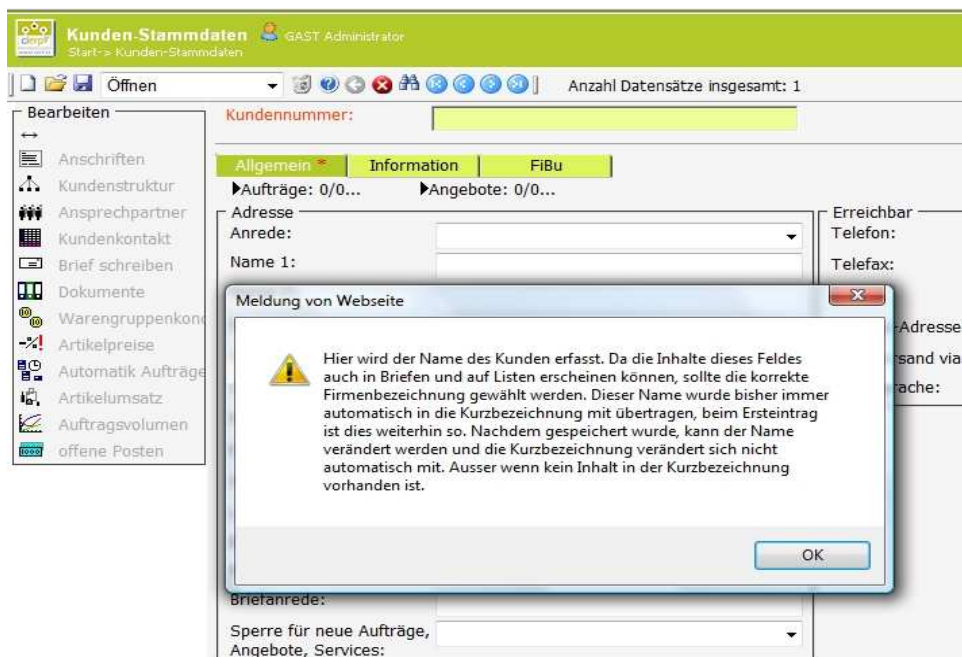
Kunden-Stammdaten GAST Administrator
Start-> Kunden-Stammdaten

Öffnen
Anzahl Datensätze insgesamt: 1

Bearbeiten
↔
Anschriften
Kundenstruktur
Ansprechpartner
Kundenkontakt
Brief schreiben
Dokumente
Warengruppenkon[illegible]
Artikelpreise
Automatik Aufträge
Artikelumsatz
Auftragsvolumen
offene Posten

Kundennummer:

Allgemein * | Information | FiBu

▶Aufträge: 0/0...
▶Angebote: 0/0...

Adresse
Anrede:
Name 1:

Erreichbar
Telefon:
Telefax:
-Adresse
sand via
rache:

Meldung von Webseite

Hier wird der Name des Kunden erfasst. Da die Inhalte dieses Feldes auch in Briefen und auf Listen erscheinen können, sollte die korrekte Firmenbezeichnung gewählt werden. Dieser Name wurde bisher immer automatisch in die Kurzbezeichnung mit übertragen, beim Ersteintrag ist dies weiterhin so. Nachdem gespeichert wurde, kann der Name verändert werden und die Kurzbezeichnung verändert sich nicht automatisch mit. Ausser wenn kein Inhalt in der Kurzbezeichnung vorhanden ist.

OK

Briefanrede:
Sperre für neue Aufträge, Angebote, Services: